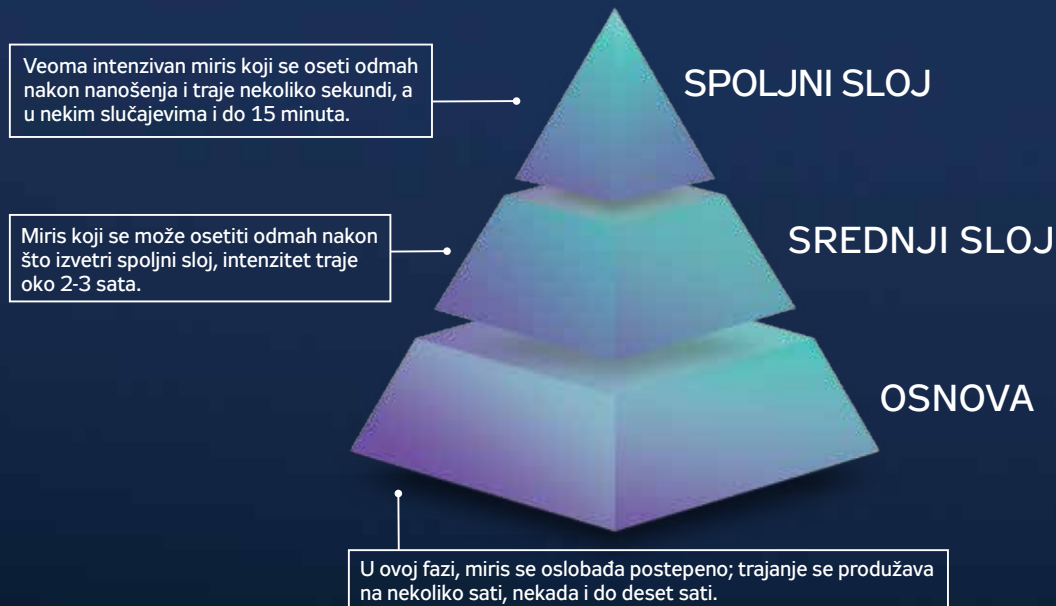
Veoma intenzivan miris koji se oseti odmah nakon nanošenja i traje nekoliko sekundi, a u nekim slučajevima i do 15 minuta.

SPOLJNI SLOJ

Miris koji se može osetiti odmah nakon što izvetri spoljni sloj, intenzitet traje oko 2-3 sata.

SREDNJI SLOJ

OSNOVA

U ovoj fazi, miris se oslobađa postepeno; trajanje se produžava na nekoliko sati, nekada i do deset sati.